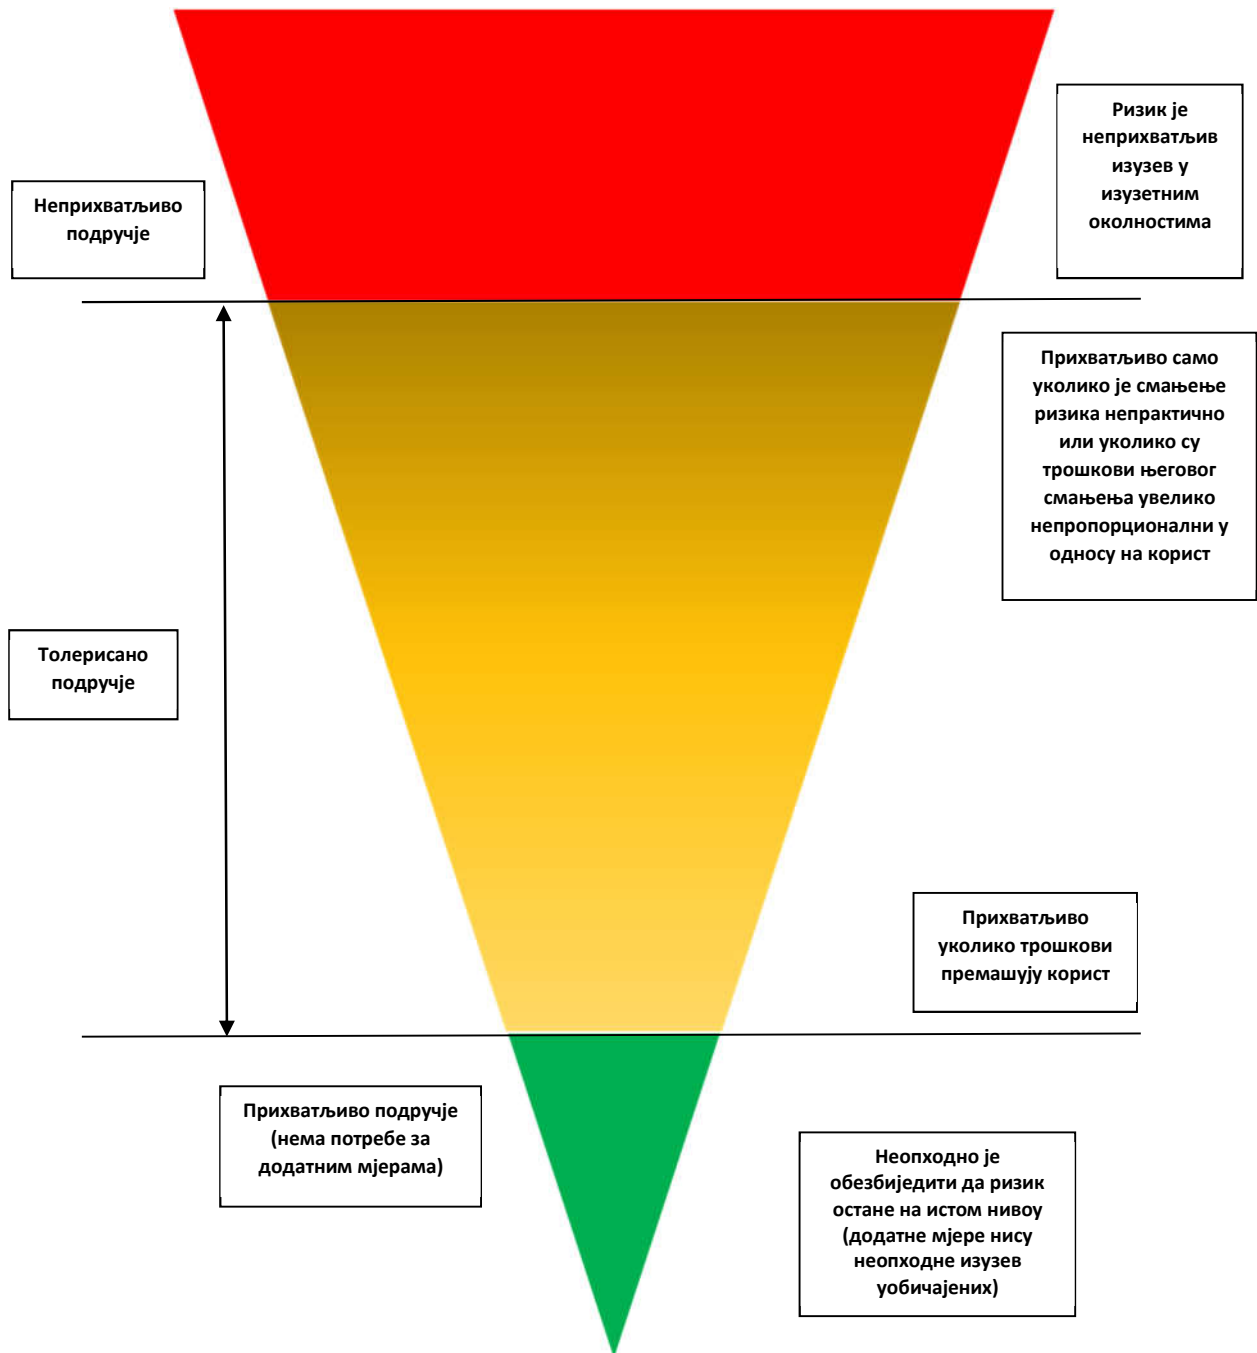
Неприхватљиво подручје

Ризик је неприхватљив изузев у изузетним околностима

Прихватљиво само уколико је смањење ризика непрактично или уколико су трошкови његовог смањења увелико непропорционални у односу на корист

Толерисано подручје

Прихватљиво уколико трошкови премашују корист

Прихватљиво подручје (нема потребе за додатним мјерама)

Неопходно је обезбиједити да ризик остане на истом нивоу (додатне мјере нису неопходне изузев уобичајених)